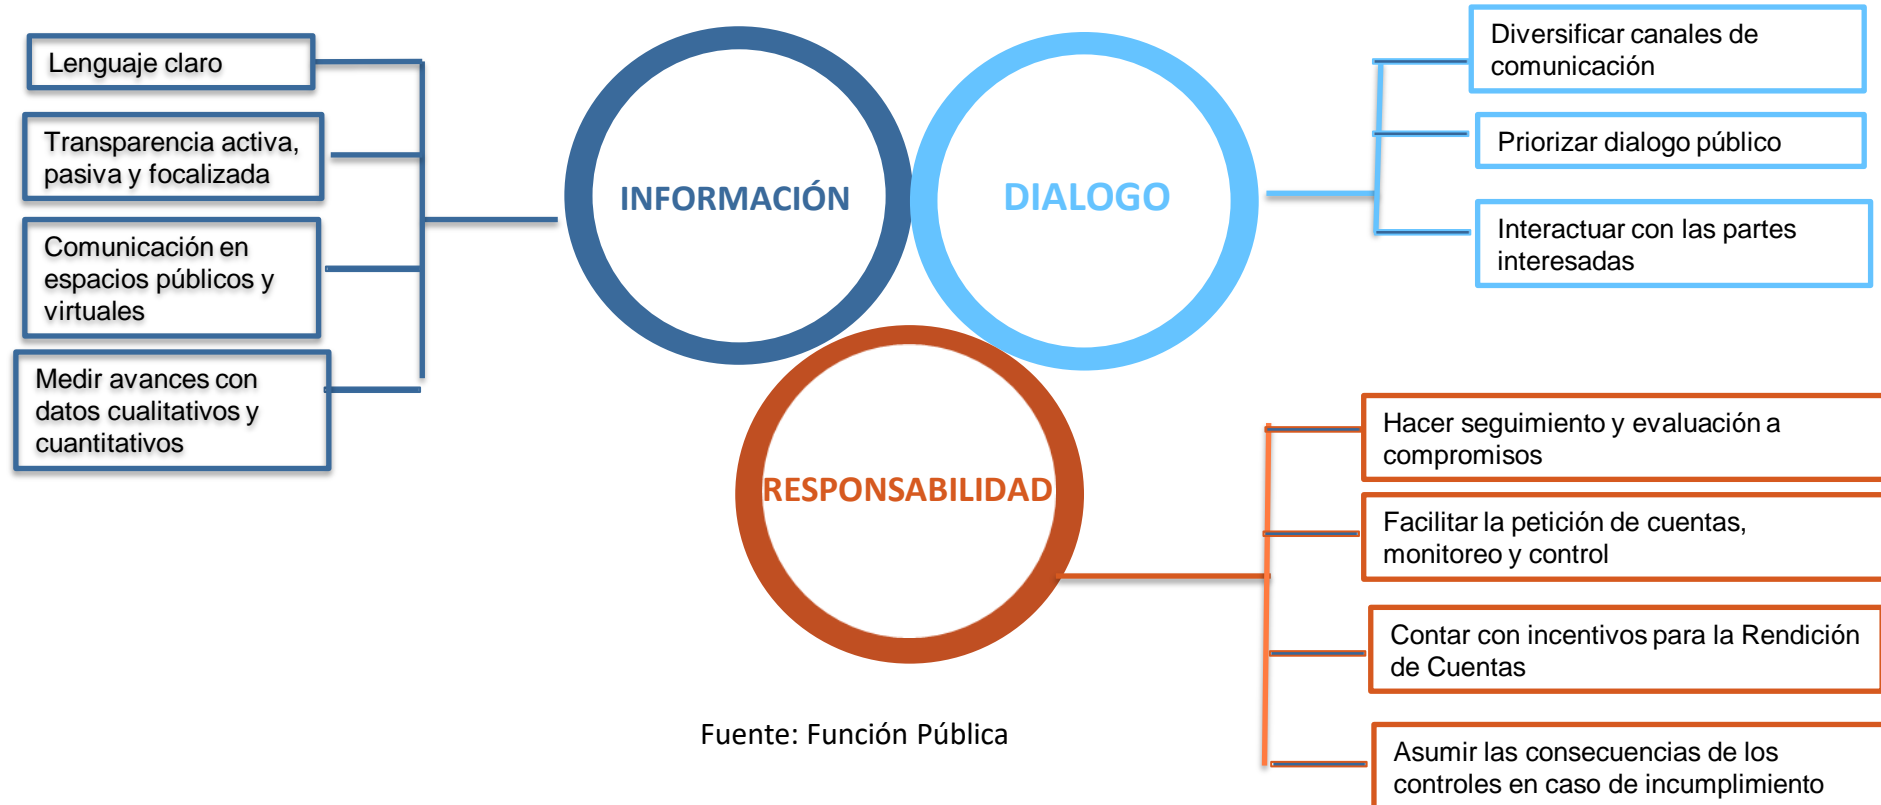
Lenguaje claro

Transparencia activa, pasiva y focalizada

Comunicación en espacios públicos y virtuales

Medir avances con datos cualitativos y cuantitativos

INFORMACIÓN

DIALOGO

Diversificar canales de comunicación

Priorizar dialogo público

Interactuar con las partes interesadas

RESPONSABILIDAD

Hacer seguimiento y evaluación a compromisos

Facilitar la petición de cuentas, monitoreo y control

Contar con incentivos para la Rendición de Cuentas

Asumir las consecuencias de los controles en caso de incumplimiento

Fuente: Función Pública